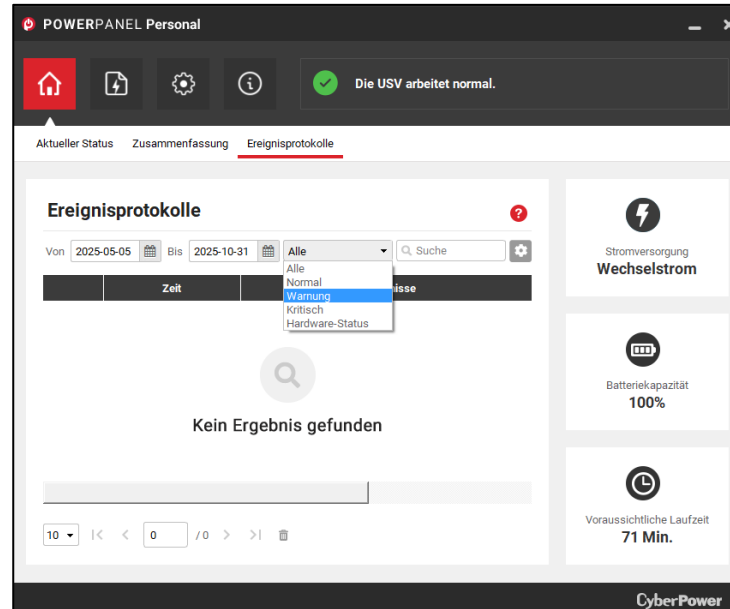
POWERPANEL Personal

Die USV arbeitet normal.

Aktueller Status Zusammenfassung Ereignisprotokolle

Ereignisprotokolle

Von 2025-05-05 Bis 2025-10-31 Alle Suche

Alle
Normal
Warnung
Kritisch
Hardware-Status

Zeit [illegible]nisse

Kein Ergebnis gefunden

10 0 / 0

Stromversorgung
Wechselstrom

Batteriekapazität
100%

Voraussichtliche Laufzeit
71 Min.

CyberPower